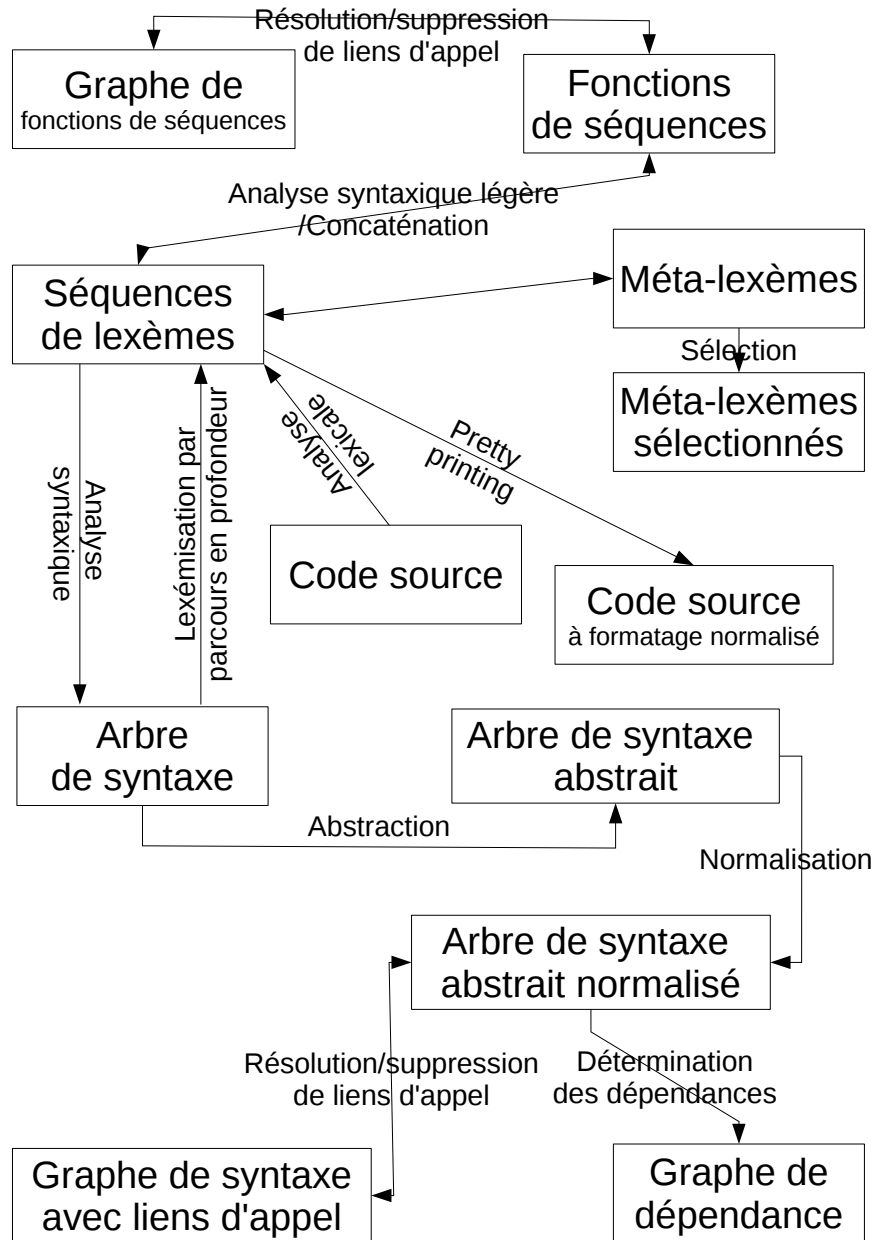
Résolution/suppression de liens d'appel

Graphe de fonctions de séquences

Fonctions de séquences

Analyse syntaxique légère /Concaténation

Séquences de lexèmes

Méta-lexèmes

Sélection

Méta-lexèmes sélectionnés

Analyse syntaxique

Lexémisation par parcours en profondeur

Analyse lexicale

Pretty printing

Code source

Code source à formatage normalisé

Arbre de syntaxe

Arbre de syntaxe abstrait

Abstraction

Normalisation

Arbre de syntaxe abstrait normalisé

Résolution/suppression de liens d'appel

Détermination des dépendances

Graphe de syntaxe avec liens d'appel

Graphe de dépendance